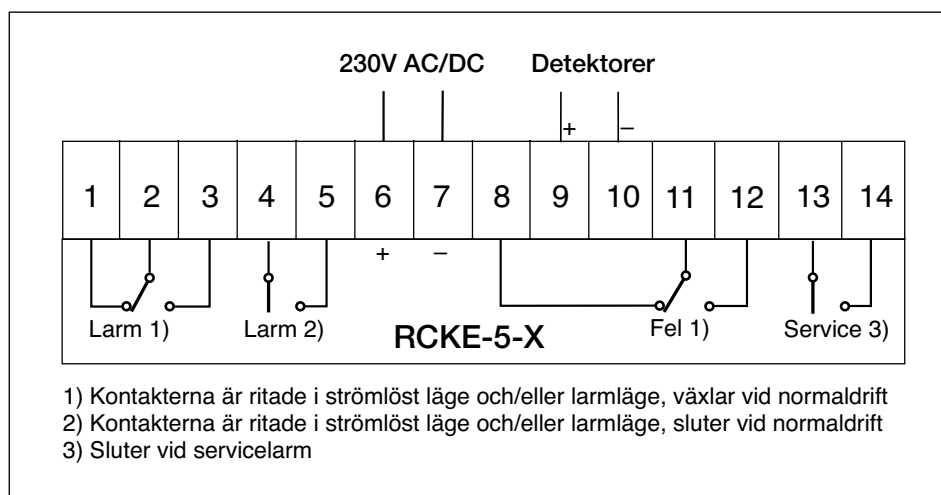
230V AC/DC

Detektorer

+ –

| 1 | 2 | 3 | 4 | 5 | 6 | 7 | 8 | 9 | 10 | 11 | 12 | 13 | 14 |
|---|---|---|---|---|---|---|---|---|---|---|---|---|---|

+ –

Larm 1)

Larm 2)

RCKE-5-X

Fel 1)

Service 3)

1) Kontakterna är ritade i strömlöst läge och/eller larmläge, växlar vid normaldrift
2) Kontakterna är ritade i strömlöst läge och/eller larmläge, sluter vid normaldrift
3) Sluter vid servicelarm